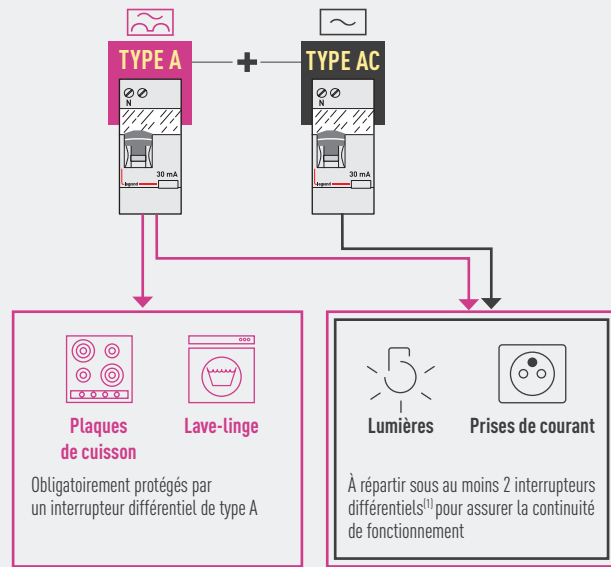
TYPE A

TYPE AC

N

30 mA

legrand

N

30 mA

legrand

Plaques de cuisson

Lave-linge

Obligatoirement protégés par un interrupteur différentiel de type A

Lumières

Prises de courant

À répartir sous au moins 2 interrupteurs différentiels$^{(1)}$ pour assurer la continuité de fonctionnement